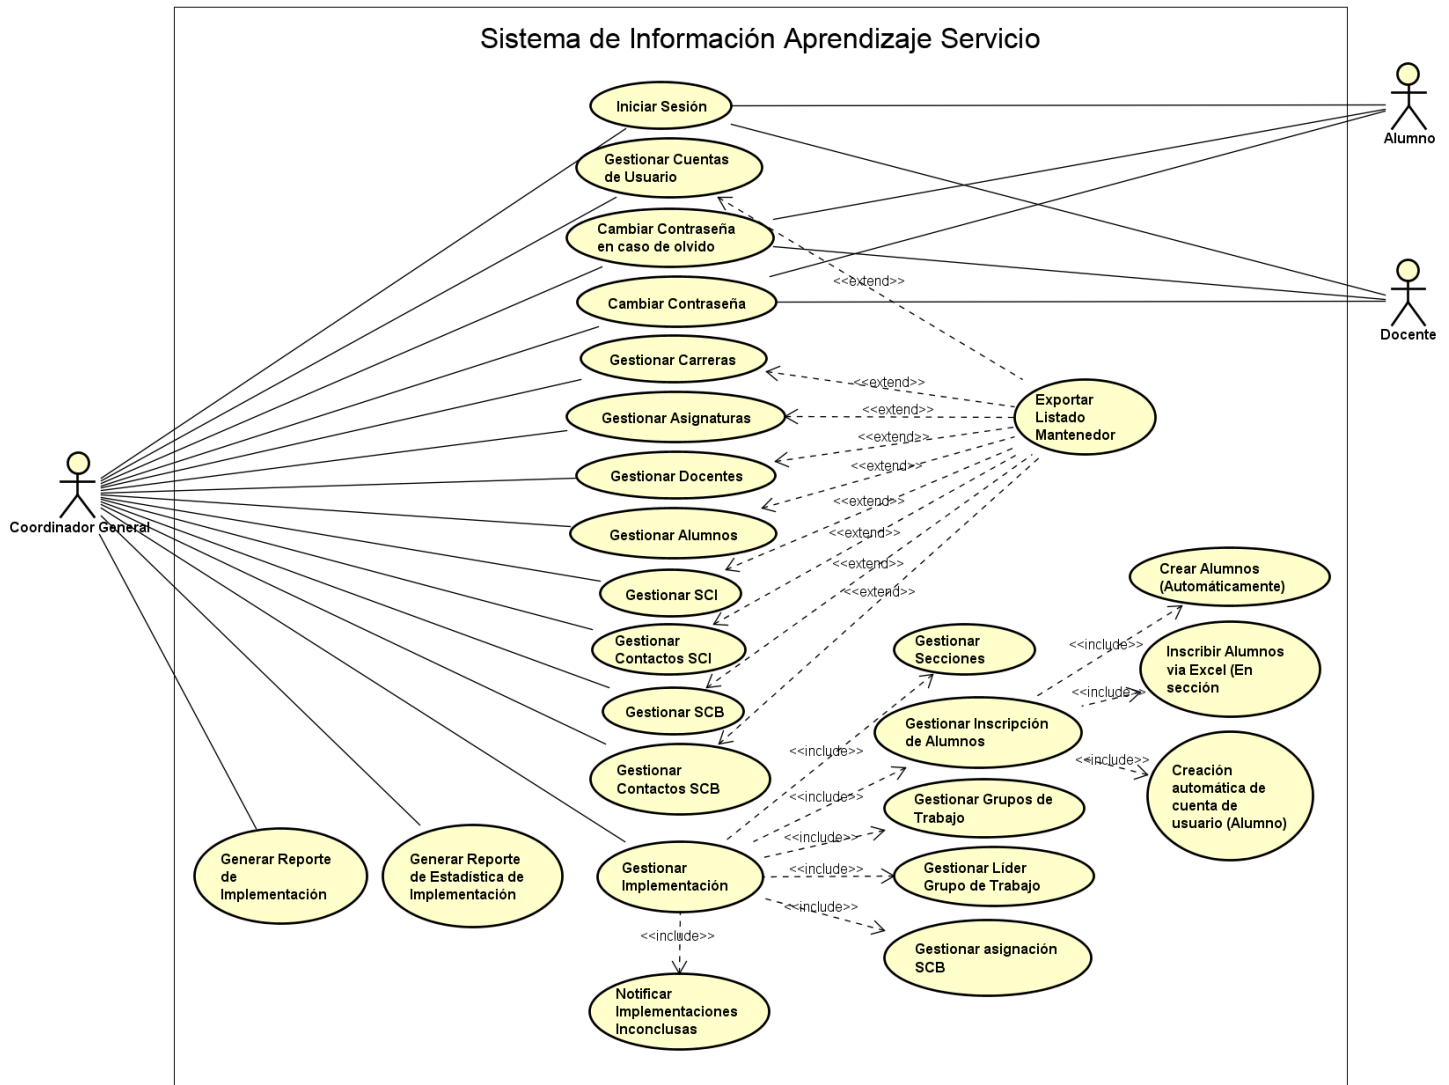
Sistema de Información Aprendizaje Servicio

Iniciar Sesión

Gestionar Cuentas de Usuario

Cambiar Contraseña en caso de olvido

Cambiar Contraseña

Gestionar Carreras

Gestionar Asignaturas

Gestionar Docentes

Gestionar Alumnos

Gestionar SCI

Gestionar Contactos SCI

Gestionar SCB

Gestionar Contactos SCB

Exportar Listado Mantenedor

<<extend>>
<<extend>>
<<extend>>
<<extend>>
<<extend>>
<<extend>>
<<extend>>
<<extend>>
<<extend>>

Alumno

Docente

Coordinador General

Crear Alumnos (Automáticamente)

Gestionar Secciones

Inscribir Alumnos via Excel (En sección

Gestionar Inscripción de Alumnos

Creación automática de cuenta de usuario (Alumno)

Gestionar Grupos de Trabajo

Gestionar Líder Grupo de Trabajo

Gestionar asignación SCB

<<include>>
<<include>>
<<include>>
<<include>>
<<include>>
<<include>>
<<include>>
<<include>>
<<include>>

Generar Reporte de Implementación

Generar Reporte de Estadística de Implementación

Gestionar Implementación

Notificar Implementaciones Inconclusas